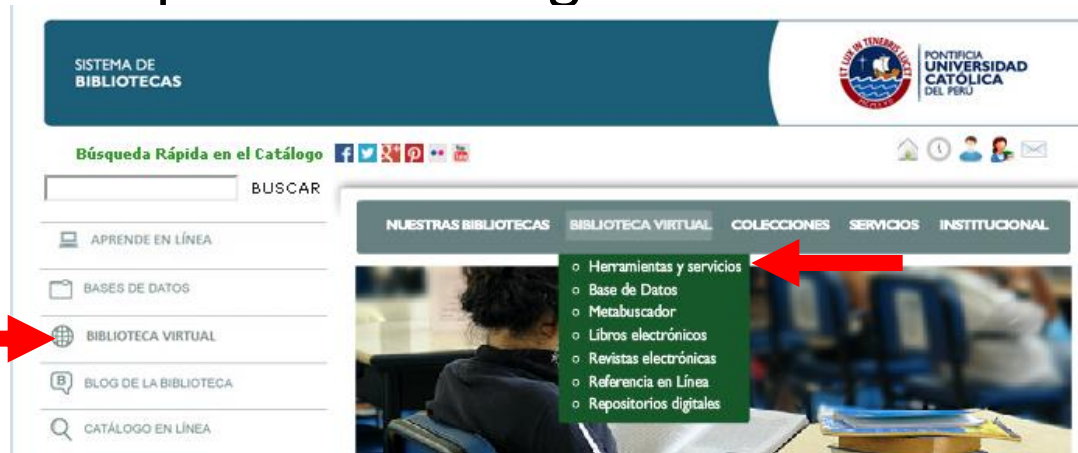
SISTEMA DE BIBLIOTECAS

ET LUX IN TENEBRIS LUCET

PONTIFICIA UNIVERSIDAD CATÓLICA DEL PERÚ

Búsqueda Rápida en el Catálogo

BUSCAR

APRENDE EN LÍNEA

BASES DE DATOS

BIBLIOTECA VIRTUAL

BLOG DE LA BIBLIOTECA

CATÁLOGO EN LÍNEA

NUESTRAS BIBLIOTECAS BIBLIOTECA VIRTUAL COLECCIONES SERVICIOS INSTITUCIONAL

Herramientas y servicios
Base de Datos
Metabuscador
Libros electrónicos
Revistas electrónicas
Referencia en Línea
Repositorios digitales